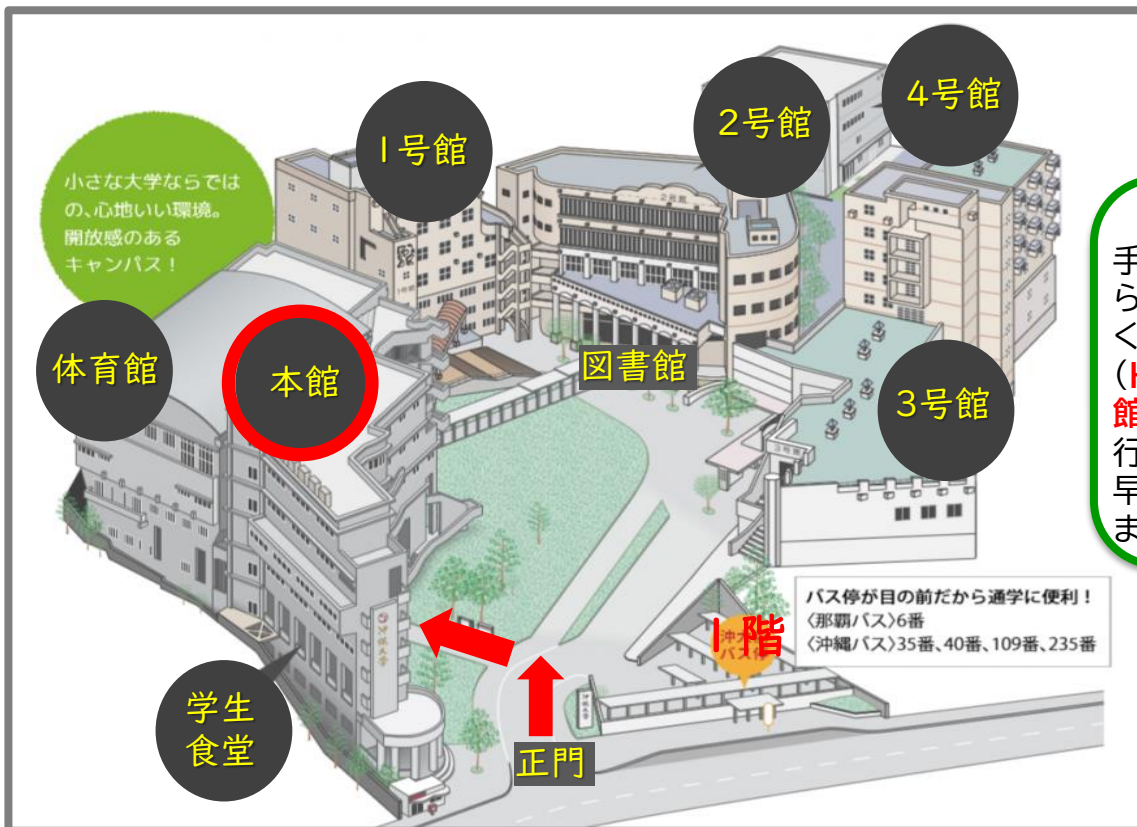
小さな大学ならではの、心地いい環境。開放感のあるキャンパス！

1号館

2号館

4号館

体育館

本館

図書館

3号館

手
ら
く
（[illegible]
館
行
早
ま

バス停が目の前だから通学に便利！
〈那覇バス〉6番
〈沖縄バス〉35番、40番、109番、235番

1階

学生食堂

正門